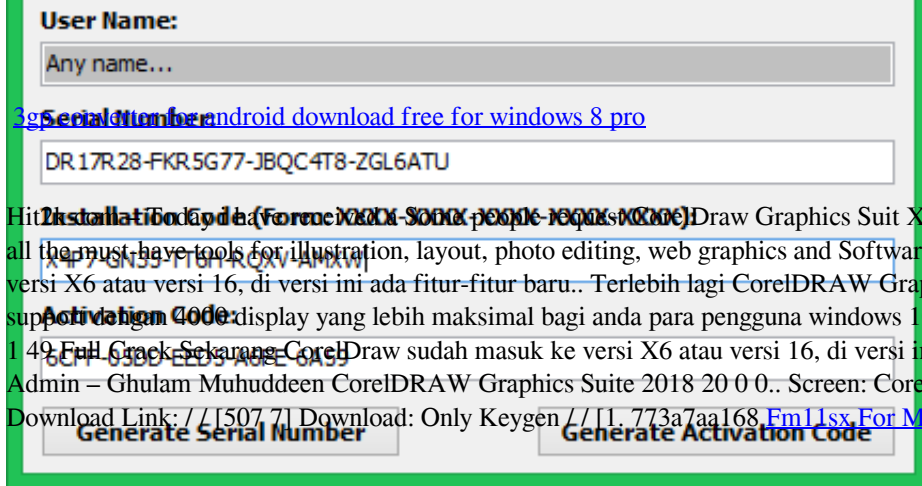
User Name:

Any name...

3gp converter for android download free for windows 8 pro

Serial Number:

DR17R28-FKR5G77-JBQC4T8-ZGL6ATU

Installation Code (Format: XXXX-XXXX-XXXX-XXXX-XXXX):

Hi!Assalamualaikum Today i have received a Some people request for CorelDraw Graphics Suit X all the must-have tools for illustration, layout, photo editing, web graphics and Softwar versi X6 atau versi 16, di versi ini ada fitur-fitur baru.. Terlebih lagi CorelDRAW Gra support dengan 4000 display yang lebih maksimal bagi anda para pengguna windows 1 1 49 Full Crack Sekarang CorelDraw sudah masuk ke versi X6 atau versi 16, di versi i Admin – Ghulam Muhuddeen CorelDRAW Graphics Suite 2018 20 0 0.. Screen: Core Download Link: / / [507 7] Download: Only Keygen / / [1. 773a7aa168 Fm11sx For M

Activation Code:

Generate Serial Number

Generate Activation Code